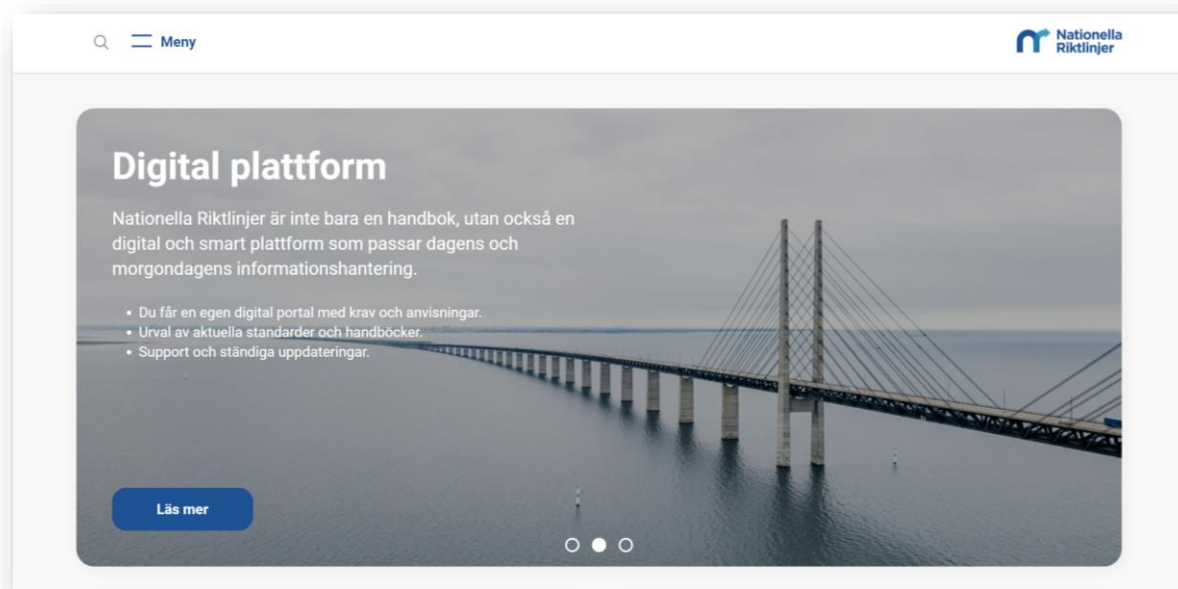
Meny

Nationella Riktlinjer

Digital plattform

Nationella Riktlinjer är inte bara en handbok, utan också en digital och smart plattform som passar dagens och morgondagens informationshantering.

• Du får en egen digital portal med krav och anvisningar.
• Urval av aktuella standarder och handböcker.
• Support och ständiga uppdateringar.

Läs mer